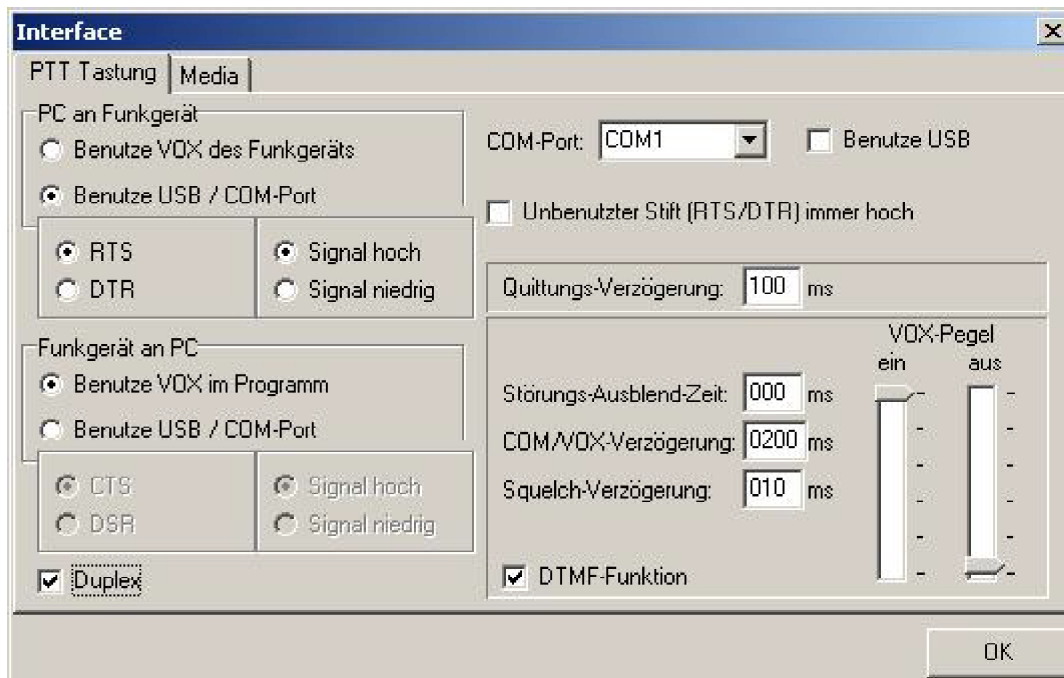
Interface

PTT Tastung | Media

PC an Funkgerät
Benutze VOX des Funkgeräts
Benutze USB / COM-Port

RTS
DTR

Signal hoch
Signal niedrig

Funkgerät an PC
Benutze VOX im Programm
Benutze USB / COM-Port

CTS
DSR

Signal hoch
Signal niedrig

Duplex

COM-Port: COM1

Benutze USB

Unbenutzter Stift (RTS/DTR) immer hoch

Quittungs-Verzögerung: 100 ms

VOX-Pegel
ein aus

Störungs-Ausblend-Zeit: 000 ms
COM/VOX-Verzögerung: 0200 ms
Squelch-Verzögerung: 010 ms

DTMF-Funktion

OK